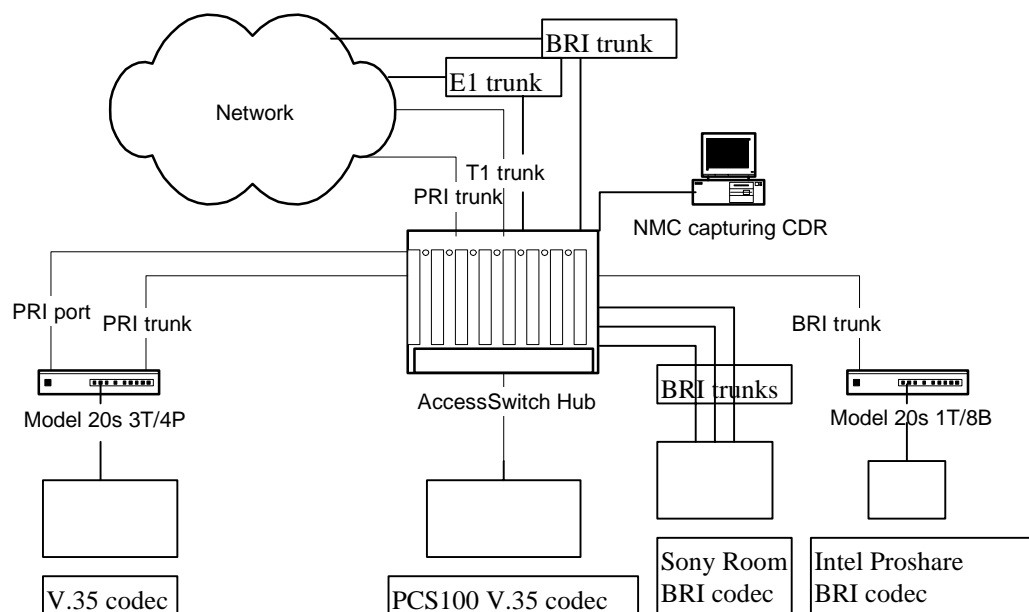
BRI trunk

E1 trunk

Network

T1 trunk

PRI trunk

NMC capturing CDR

PRI port

PRI trunk

BRI trunk

BRI trunks

AccessSwitch Hub

Model 20s 3T/4P

Model 20s 1T/8B

V.35 codec

PCS100 V.35 codec

Sony Room BRI codec

Intel Proshare BRI codec